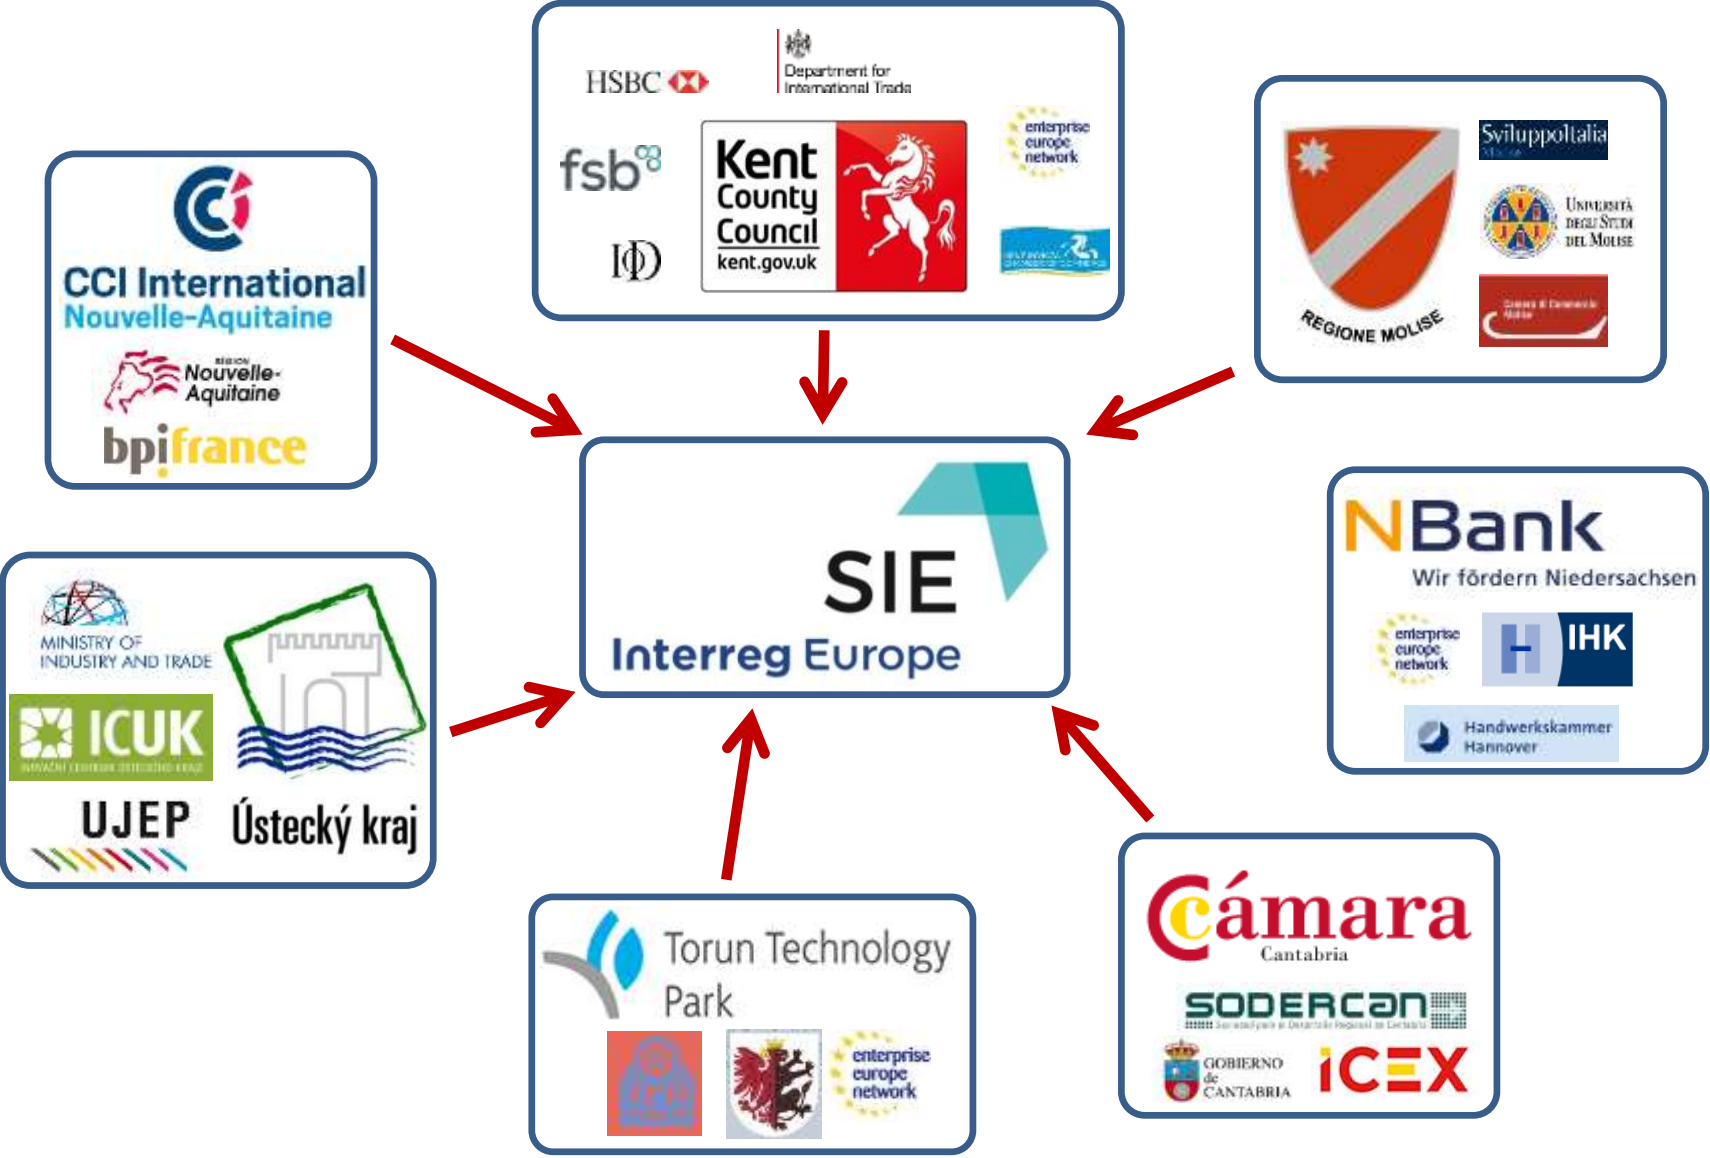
HSBC

Department for International Trade

fsb

Kent County Council kent.gov.uk

IoD

enterprise europe network

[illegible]

CCI International Nouvelle-Aquitaine

Région Nouvelle-Aquitaine

bpifrance

REGIONE MOLISE

Sviluppoltalia Molise

Università degli Studi del Molise

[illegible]

SIE

Interreg Europe

NBank

Wir fördern Niedersachsen

enterprise europe network

IHK

Handwerkskammer Hannover

MINISTRY OF INDUSTRY AND TRADE

ICUK

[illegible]

UJEP

Ústecký kraj

Torun Technology Park

enterprise europe network

Cámara Cantabria

SODERCAN

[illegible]

GOBIERNO de CANTABRIA

ICEX